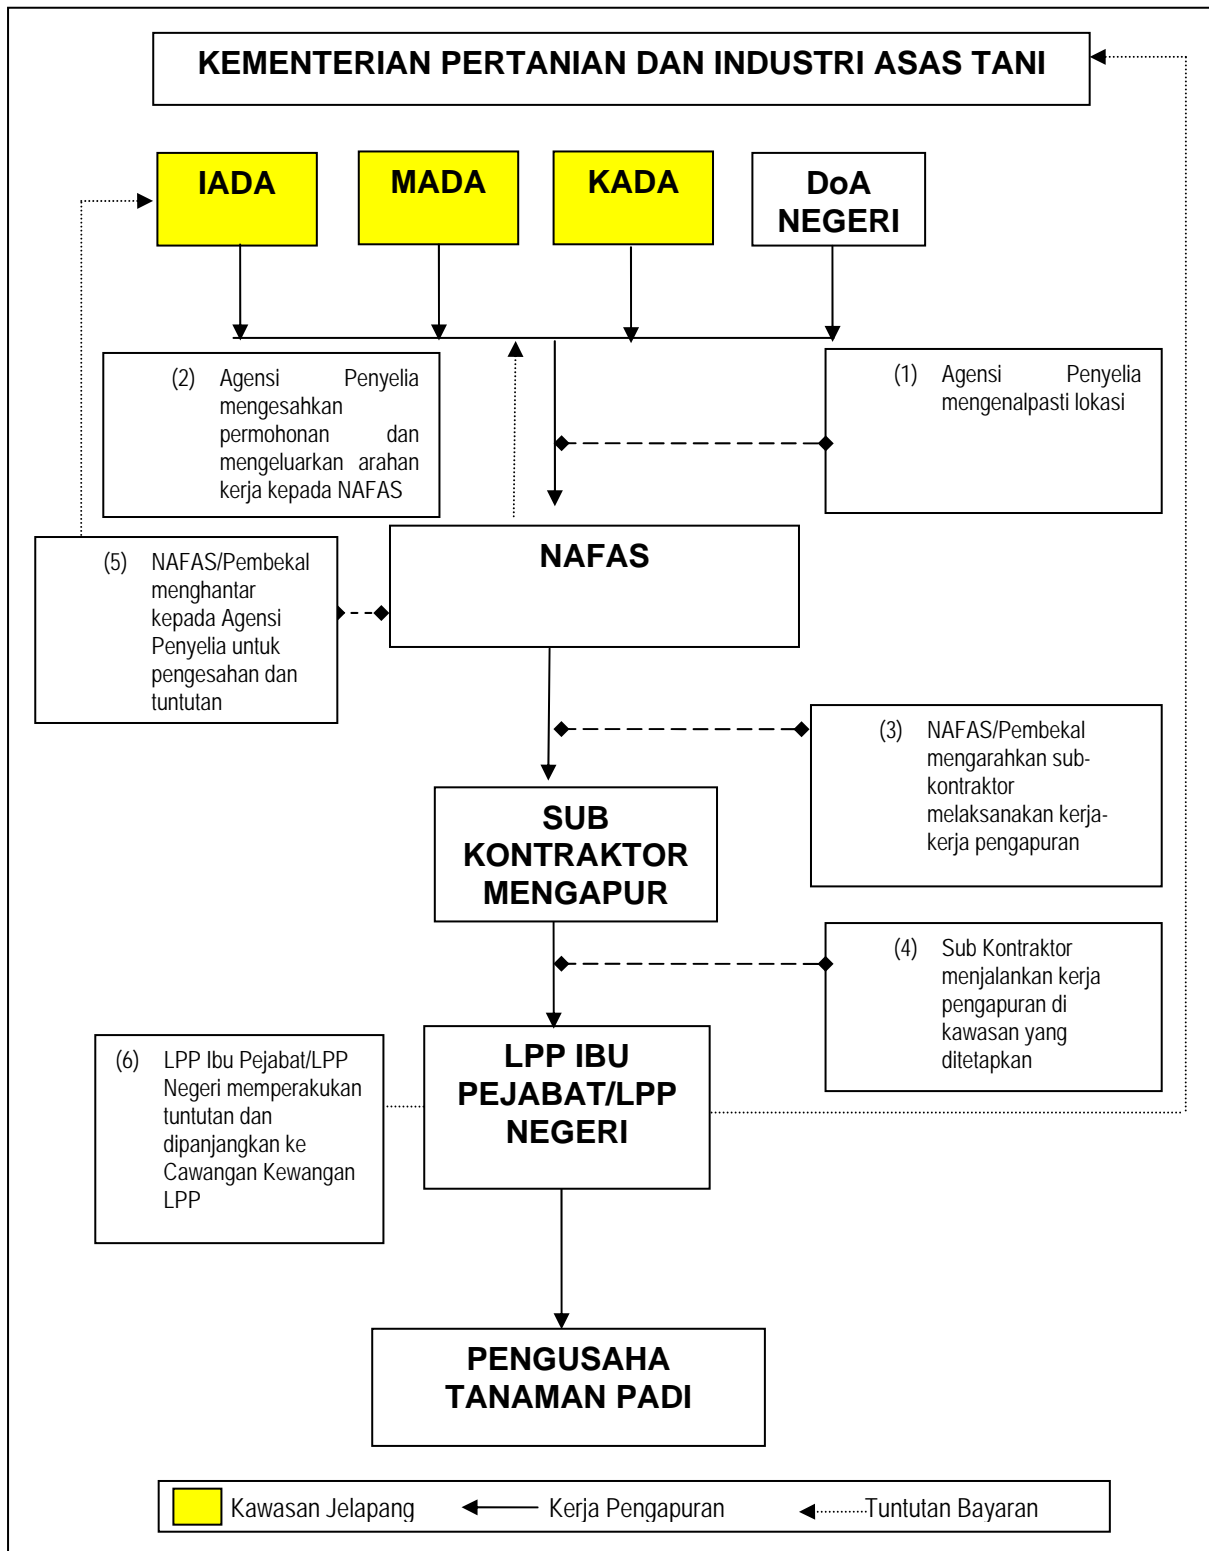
KEMENTERIAN PERTANIAN DAN INDUSTRI ASAS TANI

IADA

MADA

KADA

DoA NEGERI

(2) Agensi Penyelia mengesahkan permohonan dan mengeluarkan arahan kerja kepada NAFAS

(1) Agensi Penyelia mengenalpasti lokasi

(5) NAFAS/Pembekal menghantar kepada Agensi Penyelia untuk pengesahan dan tuntutan

NAFAS

(3) NAFAS/Pembekal mengarahkan sub-kontraktor melaksanakan kerja-kerja pengapuran

SUB KONTRAKTOR MENGAPUR

(4) Sub Kontraktor menjalankan kerja pengapuran di kawasan yang ditetapkan

(6) LPP Ibu Pejabat/LPP Negeri memperakukan tuntutan dan dipanjangkan ke Cawangan Kewangan LPP

LPP IBU PEJABAT/LPP NEGERI

PENGUSAHA TANAMAN PADI

Kawasan Jelapang

Kerja Pengapuran

Tuntutan Bayaran